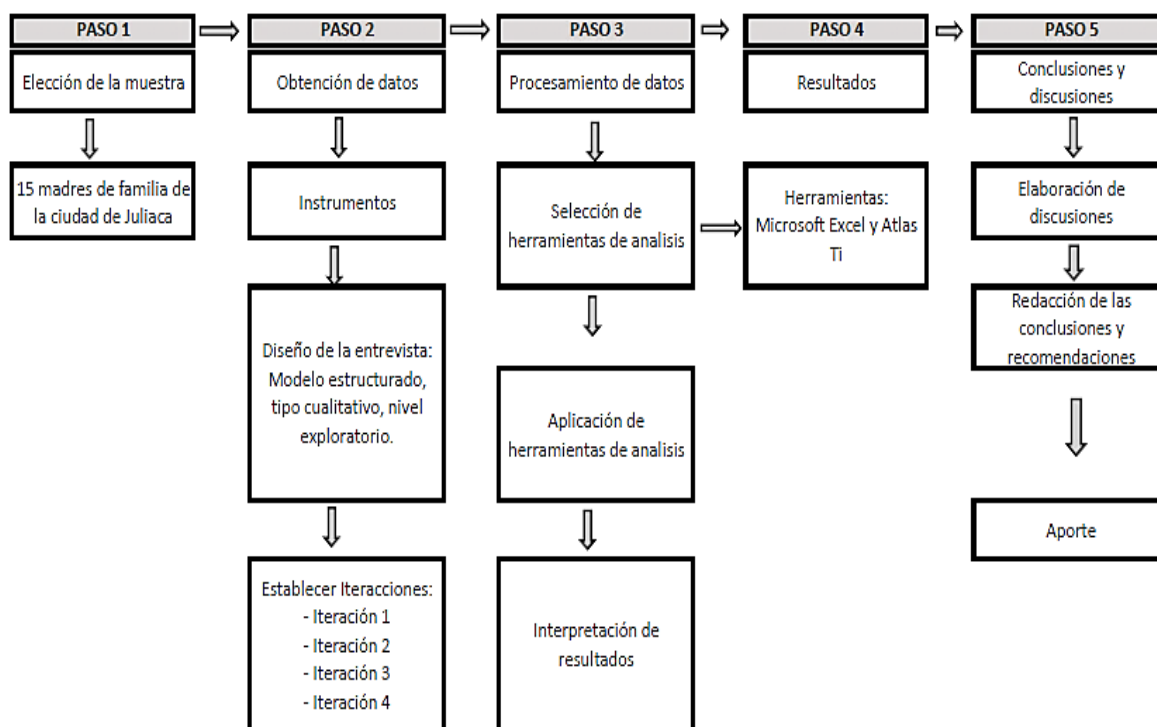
PASO 1

Elección de la muestra

15 madres de familia de la ciudad de Juliaca

PASO 2

Obtención de datos

Instrumentos

Diseño de la entrevista: Modelo estructurado, tipo cualitativo, nivel exploratorio.

Establecer Iteracciones:
- Iteración 1
- Iteración 2
- Iteración 3
- Iteración 4

PASO 3

Procesamiento de datos

Selección de herramientas de analisis

Aplicación de herramientas de analisis

Interpretación de resultados

PASO 4

Resultados

Herramientas: Microsoft Excel y Atlas Ti

PASO 5

Conclusiones y discusiones

Elaboración de discusiones

Redacción de las conclusiones y recomendaciones

Aporte